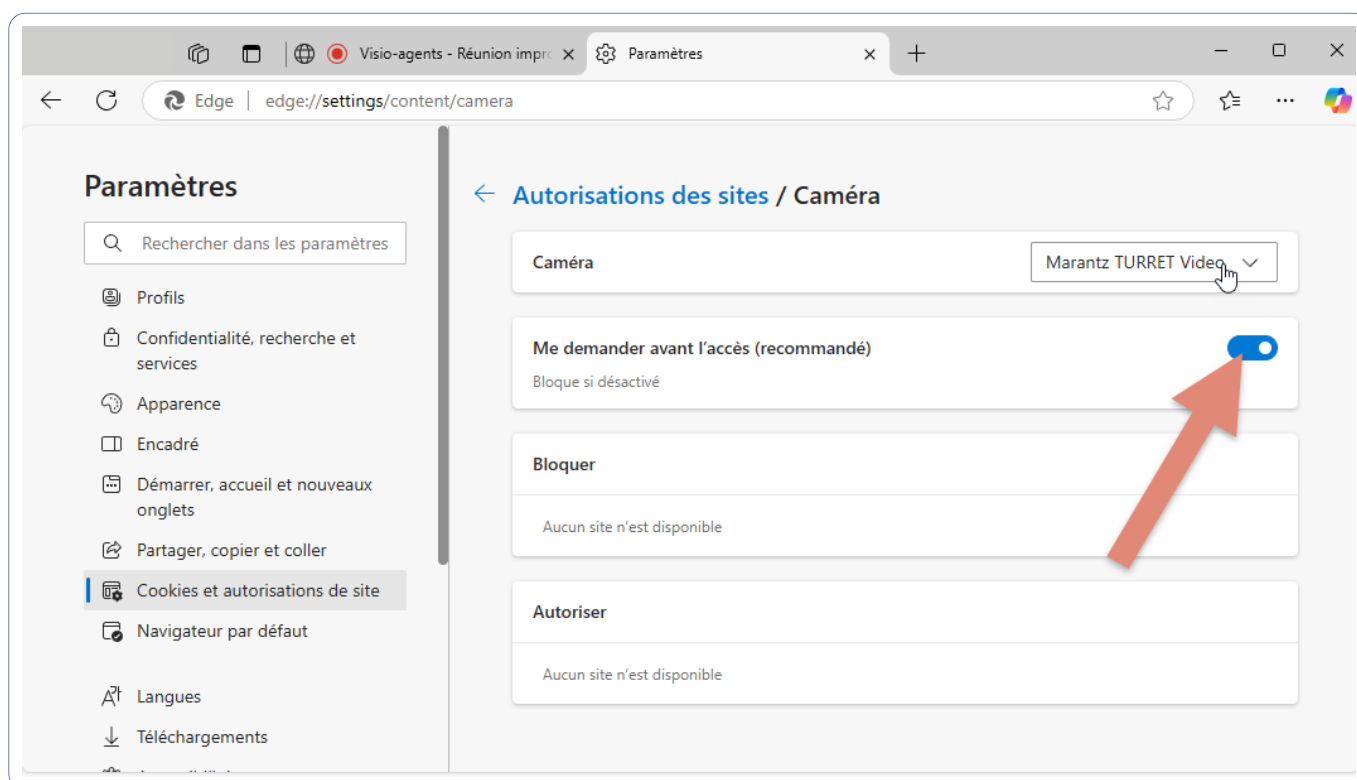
Visio-agents - Réunion impr
Paramètres

Edge | edge://settings/content/camera

Paramètres

Rechercher dans les paramètres

Profils
Confidentialité, recherche et services
Apparence
Encadré
Démarrer, accueil et nouveaux onglets
Partager, copier et coller
Cookies et autorisations de site
Navigateur par défaut
Langues
Téléchargements

Autorisations des sites / Caméra

Caméra
Marantz TURRET Video

Me demander avant l’accès (recommandé)
Bloque si désactivé

Bloquer
Aucun site n’est disponible

Autoriser
Aucun site n’est disponible